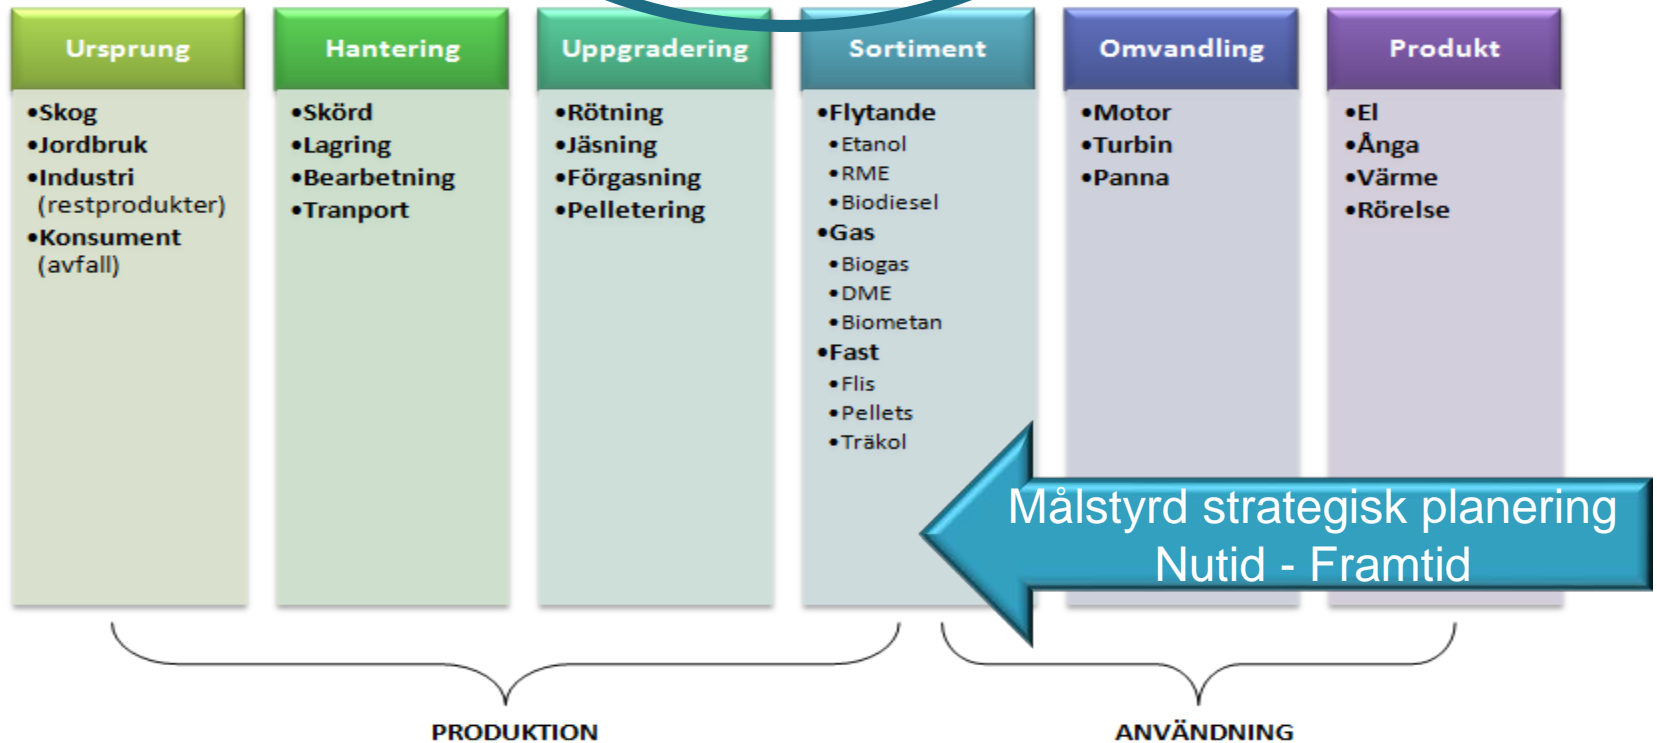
Ursprung

•Skog
•Jordbruk
•Industri (restprodukter)
•Konsument (avfall)

Hantering

•Skörd
•Lagring
•Bearbetning
•Tranport

Uppgradering

•Rötning
•Jäsning
•Förgasning
•Pelletering

Sortiment

•Flytande
•Etanol
•RME
•Biodiesel
•Gas
•Biogas
•DME
•Biometan
•Fast
•Flis
•Pellets
•Träkol

Omvandling

•Motor
•Turbin
•Panna

Produkt

•El
•Ånga
•Värme
•Rörelse

Målstyrd strategisk planering
Nutid - Framtid

PRODUKTION

ANVÄNDNING